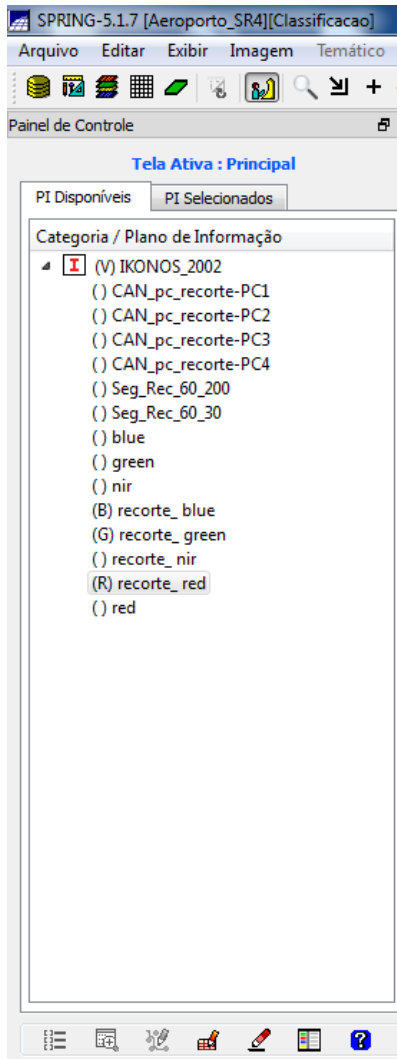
SPRING-5.1.7 [Aeroporto_SR4][Classificacao]

Arquivo Editar Exibir Imagem Temático

Painel de Controle

Tela Ativa : Principal

PI Disponíveis PI Selecionados

Categoria / Plano de Informação

I (V) IKONOS_2002
() CAN_pc_recorte-PC1
() CAN_pc_recorte-PC2
() CAN_pc_recorte-PC3
() CAN_pc_recorte-PC4
() Seg_Rec_60_200
() Seg_Rec_60_30
() blue
() green
() nir
(B) recorte_ blue
(G) recorte_ green
() recorte_ nir
(R) recorte_ red
() red